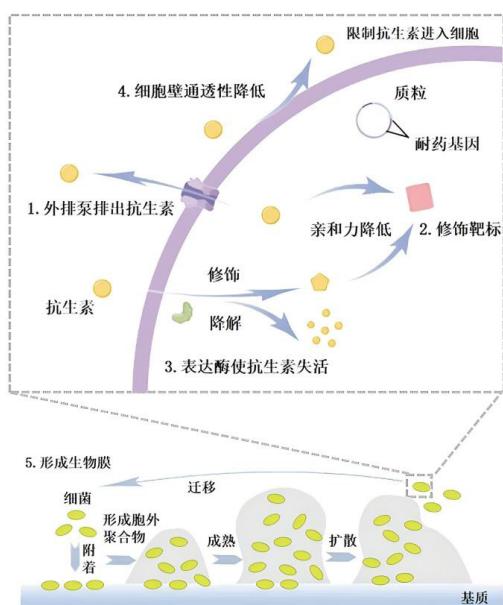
限制抗生素进入细胞

4. 细胞壁通透性降低

质粒

耐药基因

1. 外排泵排出抗生素

亲和力降低

2. 修饰靶标

修饰

抗生素

降解

3. 表达酶使抗生素失活

5. 形成生物膜

迁移

细菌

形成胞外聚合物

附着

成熟

扩散

基质